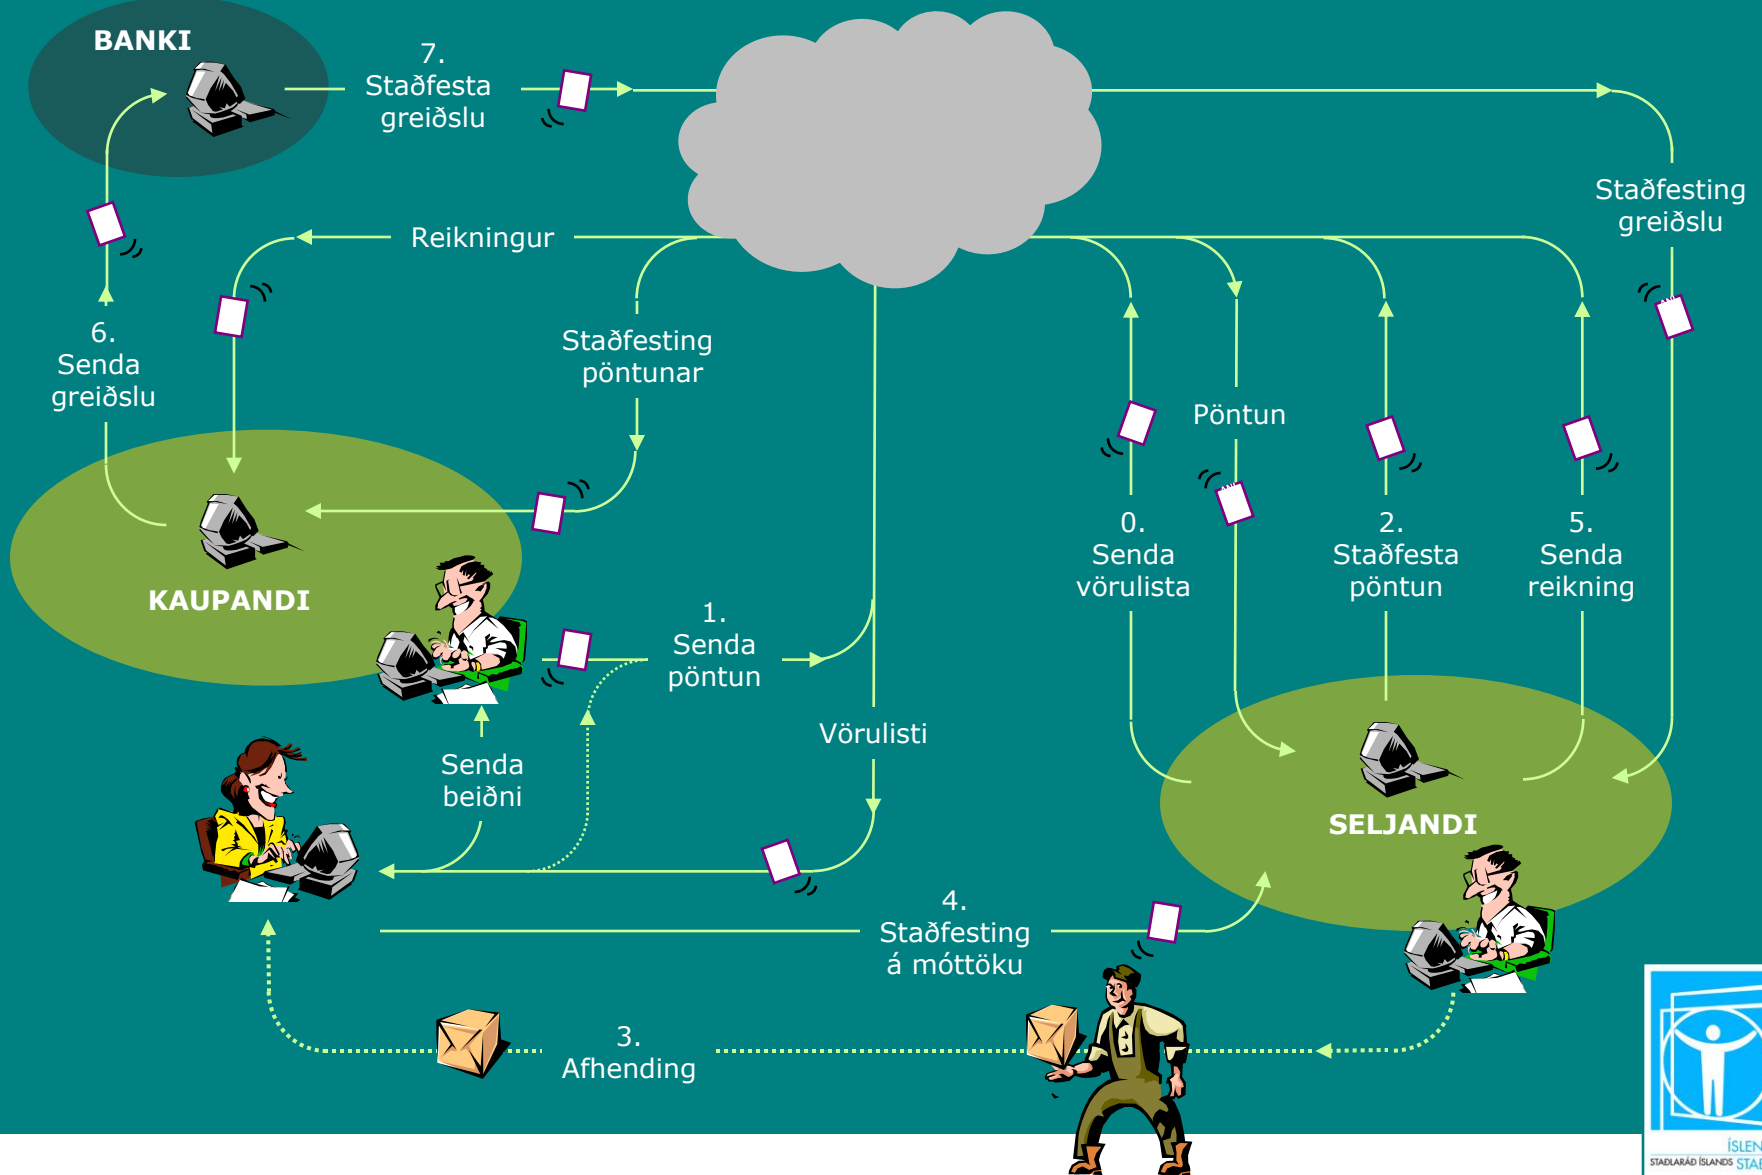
BANKI

7.
Staðfesta
greiðslu

Staðfesting
greiðslu

Reikningur

6.
Senda
greiðslu

Staðfesting
pöntunar

Pöntun

KAUPANDI

0.
Senda
vörulista

2.
Staðfesta
pöntun

5.
Senda
reikning

1.
Senda
pöntun

Vörulisti

Senda
beiðni

SELJANDI

4.
Staðfesting
á móttöku

3.
Afhending

ÍSLEN
STAÐLARÁÐ ÍSLANDS STA